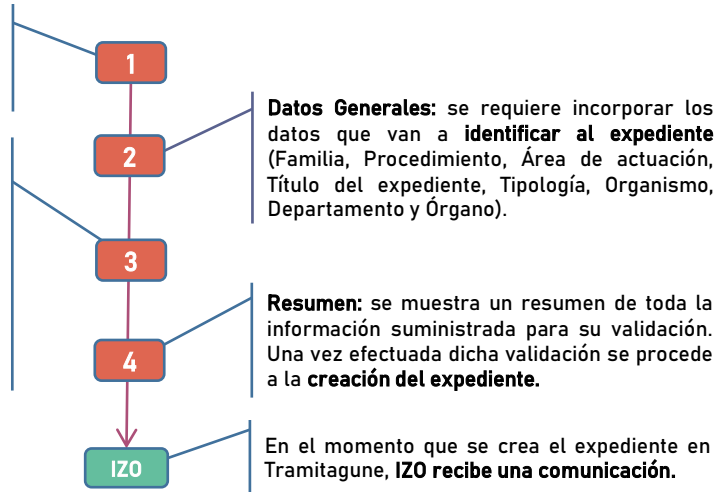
1

2

3

4

IZO

**Datos Generales:** se requiere incorporar los datos que van a **identificar al expediente** (Familia, Procedimiento, Área de actuación, Título del expediente, Tipología, Organismo, Departamento y Órgano).

**Resumen:** se muestra un resumen de toda la información suministrada para su validación. Una vez efectuada dicha validación se procede a la **creación del expediente.**

En el momento que se crea el expediente en Tramitagune, **IZO recibe una comunicación.**